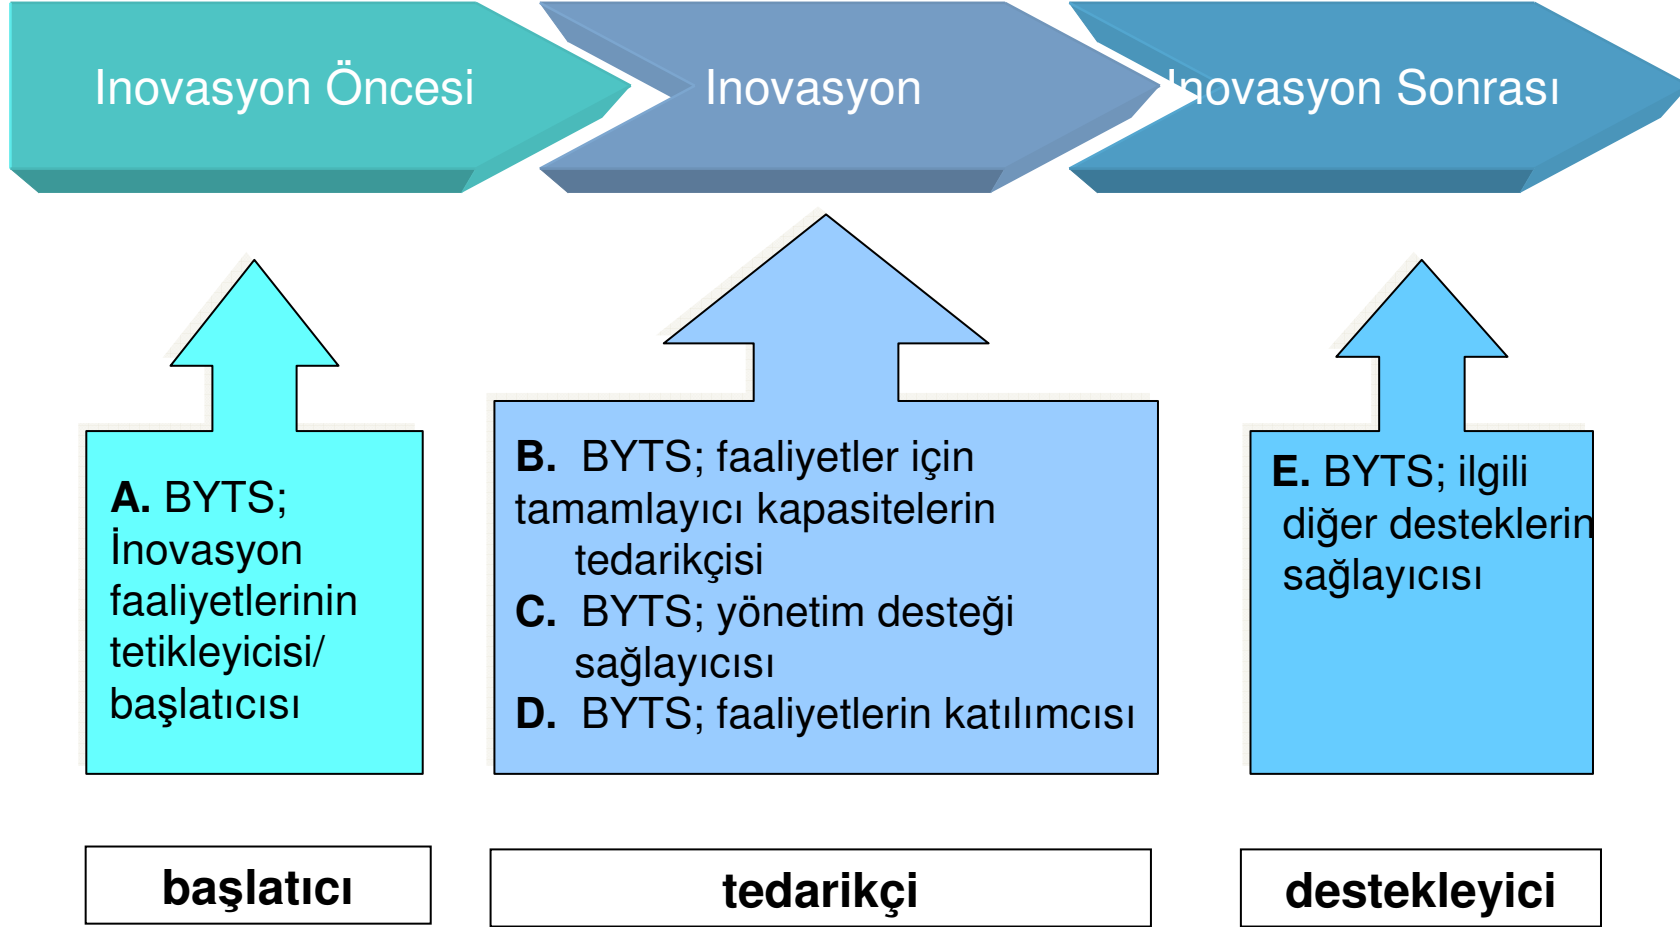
Inovasyon Öncesi

Inovasyon

İnovasyon Sonrası

**A.** BYTS; İnovasyon faaliyetlerinin tetikleyicisi/ başlatıcısı

**B.** BYTS; faaliyetler için tamamlayıcı kapasitelerin tedarikçisi
**C.** BYTS; yönetim desteği sağlayıcısı
**D.** BYTS; faaliyetlerin katılımcısı

**E.** BYTS; ilgili diğer desteklerin sağlayıcısı

**başlatıcı**

**tedarikçi**

**destekleyici**